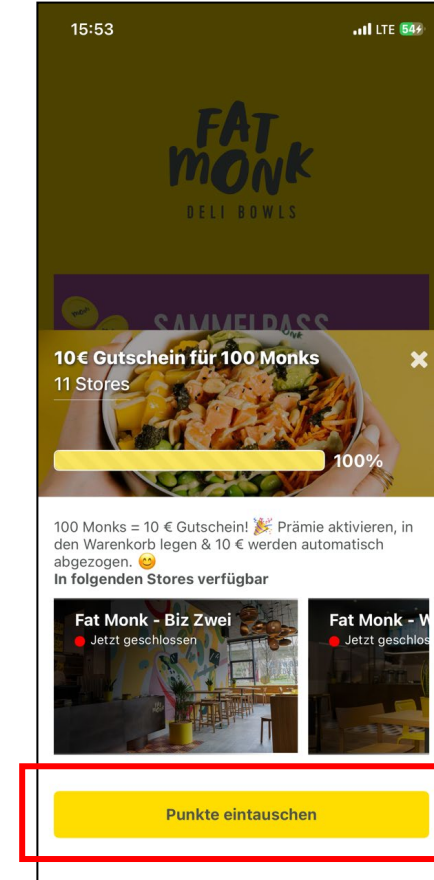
15:53

LTE 54

FAT MONK
DELI BOWLS

SAMMELPASS

10€ Gutschein für 100 Monks
11 Stores

100%

100 Monks = 10 € Gutschein! 🎉 Prämie aktivieren, in den Warenkorb legen & 10 € werden automatisch abgezogen. 😊
In folgenden Stores verfügbar

Fat Monk - Biz Zwei
Jetzt geschlossen

Fat Monk - W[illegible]
Jetzt geschlos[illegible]

Punkte eintauschen